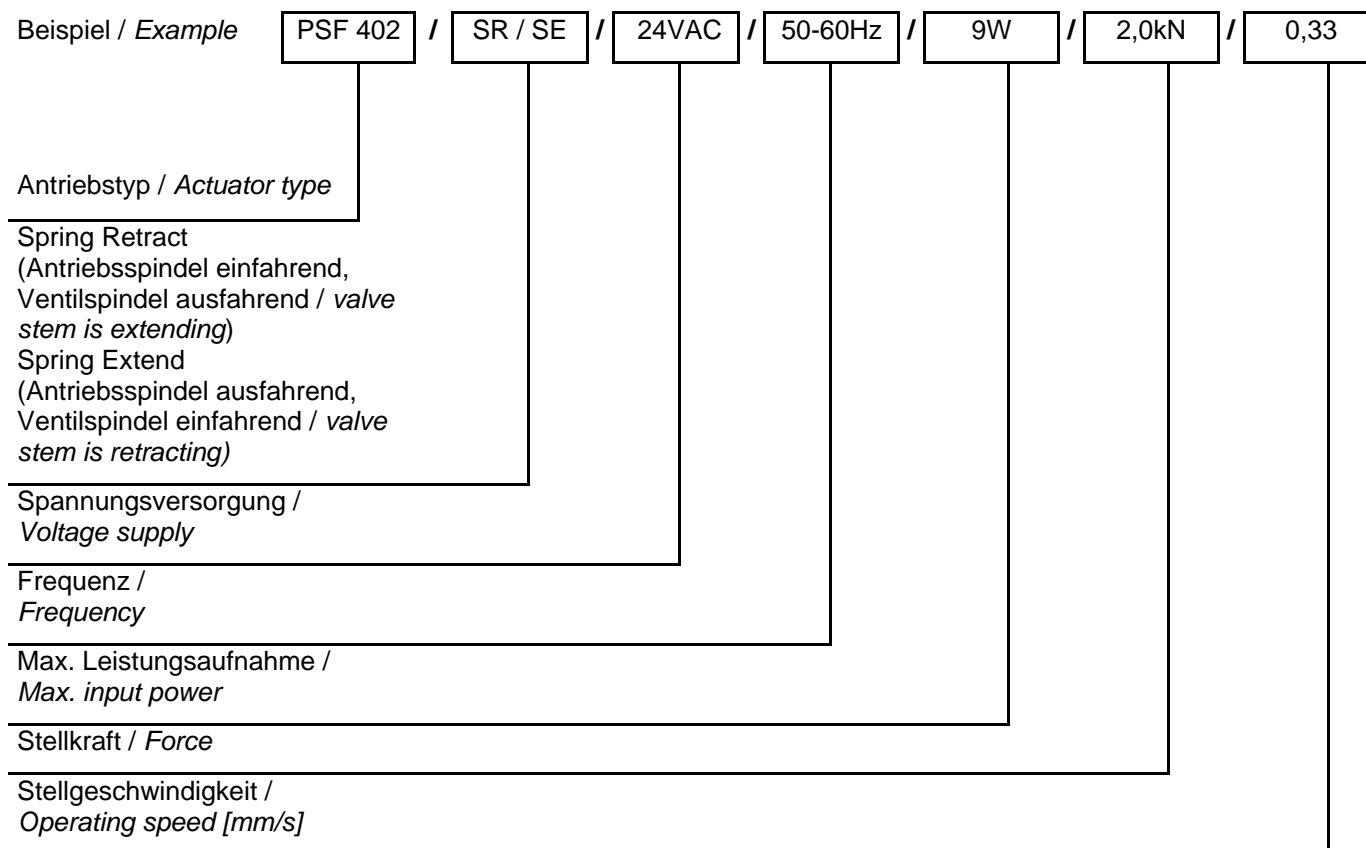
Beispiel / *Example* PSF 402 / SR / SE / 24VAC / 50-60Hz / 9W / 2,0kN / 0,33

Antriebstyp / *Actuator type*

Spring Retract (Antriebsspindel einfahrend, Ventilspindel ausfahrend / *valve stem is extending*)
Spring Extend (Antriebsspindel ausfahrend, Ventilspindel einfahrend / *valve stem is retracting)*

Spannungsversorgung / *Voltage supply*

Frequenz / *Frequency*

Max. Leistungsaufnahme / *Max. input power*

Stellkraft / *Force*

Stellgeschwindigkeit / *Operating speed [mm/s]*